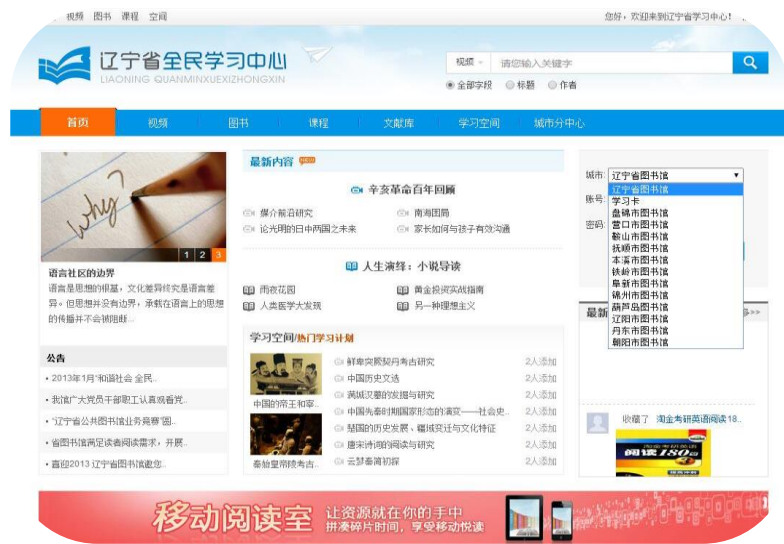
视频 图书 课程 空间

您好，欢迎来到辽宁省学习中心！

辽宁省全民学习中心
LIAONING QUANMINXUEXIZHONGXIN

视频
请您输入关键字
全部字段 标题 作者

首页 视频 图书 课程 文献库 学习空间 城市分中心

why?
1 2 3

语言社区的边界
语言是思想的樊篱，文化差异终究是语言差异。但思想并没有边界，承载在语言上的思想的传播并不会被阻断...

公告
• 2013年1月"和谐社会 全民...
• 我馆广大党员干部职工认真观看党...
• "辽宁省公共图书馆业务竞赛"圆...
• 省图书馆满足读者阅读需求，开展...
• 喜迎2013 辽宁省图书馆邀您...

最新内容
辛亥革命百年回顾
媒介溯源研究
南海国策
论光明的日中两国之未来
家长如何与孩子有效沟通

人生演绎：小说导读
雨夜花园
黄金投资实战指南
人类医学大发现
另一种理想主义

学习空间/热门学习计划
中国的帝王和宰...
秦始皇帝陵考古...
鲜卑突厥契丹考古研究 2人添加
中国历史文选 2人添加
满城汉墓的发掘与研究 2人添加
中国先秦时期国家形态的演变——社会史... 2人添加
楚国的历史发展、疆域变迁与文化特征 2人添加
唐宋诗词的阅读与研究 2人添加
云梦秦简初探 2人添加

城市
辽宁省图书馆
辽宁省图书馆
学习卡
盘锦市图书馆
营口市图书馆
鞍山市图书馆
抚顺市图书馆
本溪市图书馆
铁岭市图书馆
阜新市图书馆
锦州市图书馆
葫芦岛图书馆
辽阳市图书馆
丹东市图书馆
朝阳市图书馆
账号
密码
最新
收藏了 淘金考研英语阅读18...
阅读180篇

移动阅读室 让资源就在你的手中 拼凑碎片时间，享受移动悦读